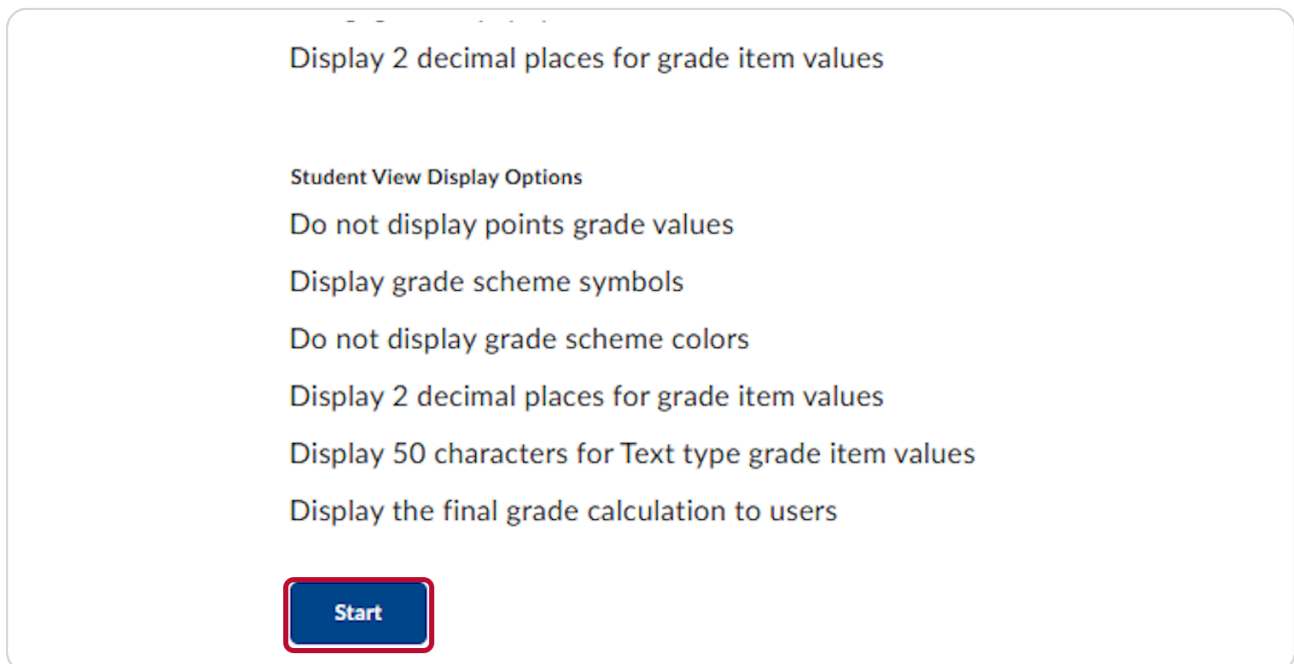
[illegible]

Display 2 decimal places for grade item values

Student View Display Options

Do not display points grade values

Display grade scheme symbols

Do not display grade scheme colors

Display 2 decimal places for grade item values

Display 50 characters for Text type grade item values

Display the final grade calculation to users

Start